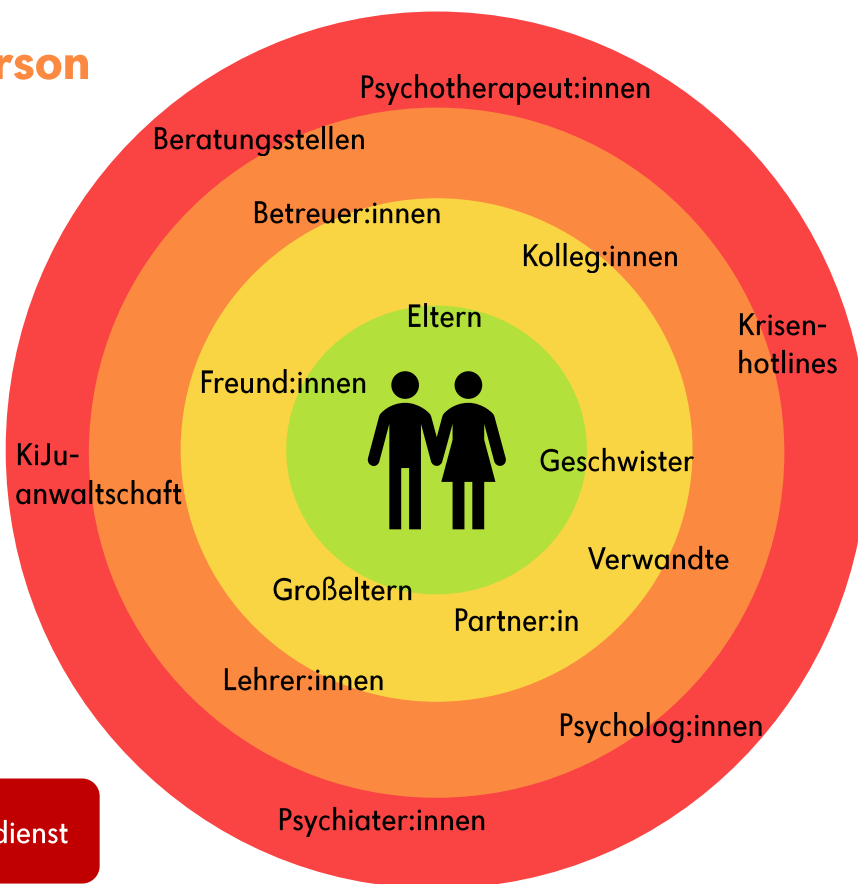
rson

Psychotherapeut:innen

Beratungsstellen

Betreuer:innen

Kolleg:innen

Krisen-hotlines

Eltern

Freund:innen

KiJu-anwaltschaft

Geschwister

Verwandte

Großeltern

Partner:in

Lehrer:innen

Psycholog:innen

dienst

Psychiater:innen